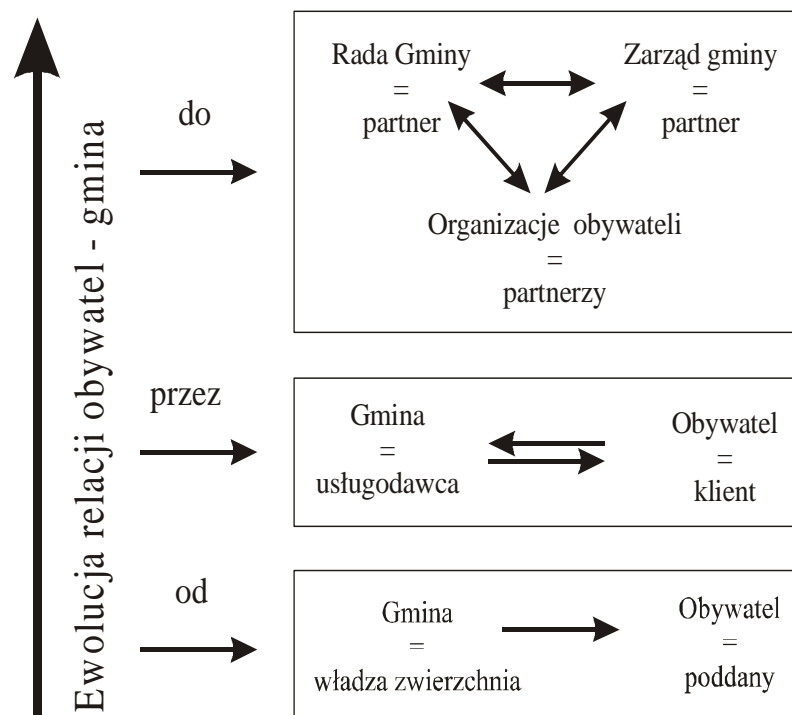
Ewolucja relacji obywatel - gmina

do

Rada Gminy
=
partner

Zarząd gminy
=
partner

Organizacje obywateli
=
partnerzy

przez

Gmina
=
usługodawca

Obywatel
=
klient

od

Gmina
=
władza zwierzchnia

Obywatel
=
poddany